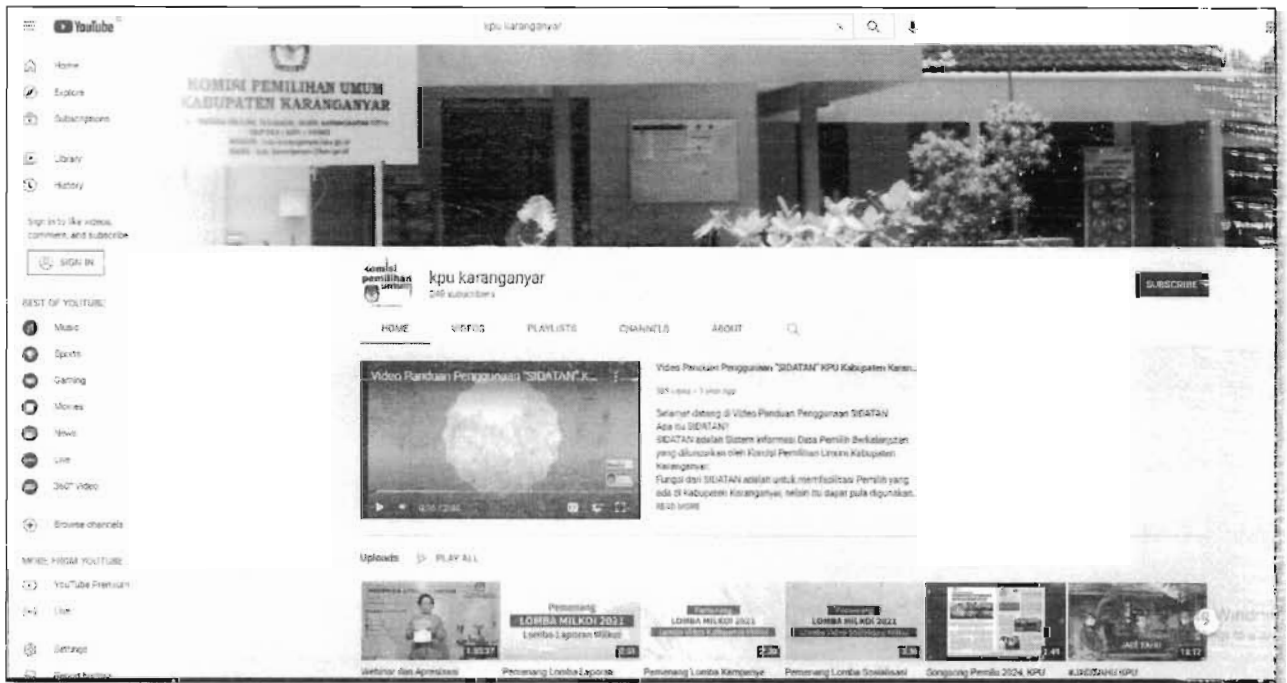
YouTube

kpu karanganyar

Home
Explore
Subscriptions
Library
History

Sign in to like videos, comment, and subscribe.
SIGN IN

BEST OF YOUTUBE
Music
Sports
Gaming
Movies
News
Live
360° Video
Browse channels

MORE FROM YOUTUBE
YouTube Premium
Live
Settings
Report history

KOMISI PEMILIHAN UMUM
KABUPATEN KARANGANYAR

kpu karanganyar
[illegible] subscribers

SUBSCRIBE

HOME
VIDEOS
PLAYLISTS
CHANNELS
ABOUT

Video Panduan Penggunaan "SIDATAN" K...

Video Panduan Penggunaan "SIDATAN" KPU Kabupaten Karan...
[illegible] views • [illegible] ago

Selamat datang di Video Panduan Penggunaan SIDATAN
Apa itu SIDATAN?
SIDATAN adalah Sistem Informasi Data Pemilih Berkelanjutan yang diluncurkan oleh Komisi Pemilihan Umum Kabupaten Karanganyar.
Fungsi dari SIDATAN adalah untuk memfasilitasi Pemilih yang ada di Kabupaten Karanganyar, selain itu dapat pula digunakan...
READ MORE

Uploads PLAY ALL

Pemenang LOMBA MILKOI 2021 Lomba Laporan Milkoi
Pemenang LOMBA MILKOI 2021
Pemenang LOMBA MILKOI 2021

Webinar dan Apresiasi
Pemenang Lomba Laporan
Pemenang Lomba Kampanye
Pemenang Lomba Sosialisasi
Songsong Pemilu 2024, KPU
#JADIPAHAMKPU